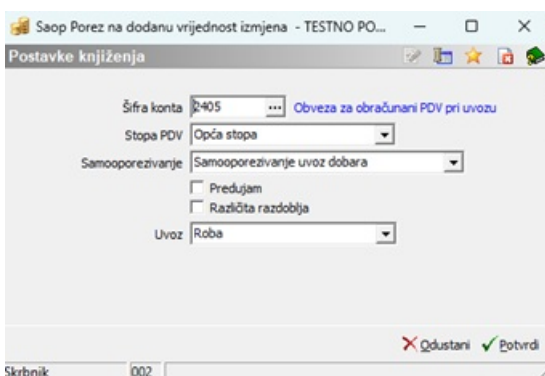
Saop Porez na dodanu vrijednost izmjena - TESTNO PO...

Postavke knjiženja

Šifra konta 2405 ... Obveza za obračunani PDV pri uvozu

Stopa PDV Opća stopa

Samooporezivanje Samooporezivanje uvoz dobara

Predujam

Različita razdoblja

Uvoz Roba

Odustani Potvrdi

Skrbnik 002